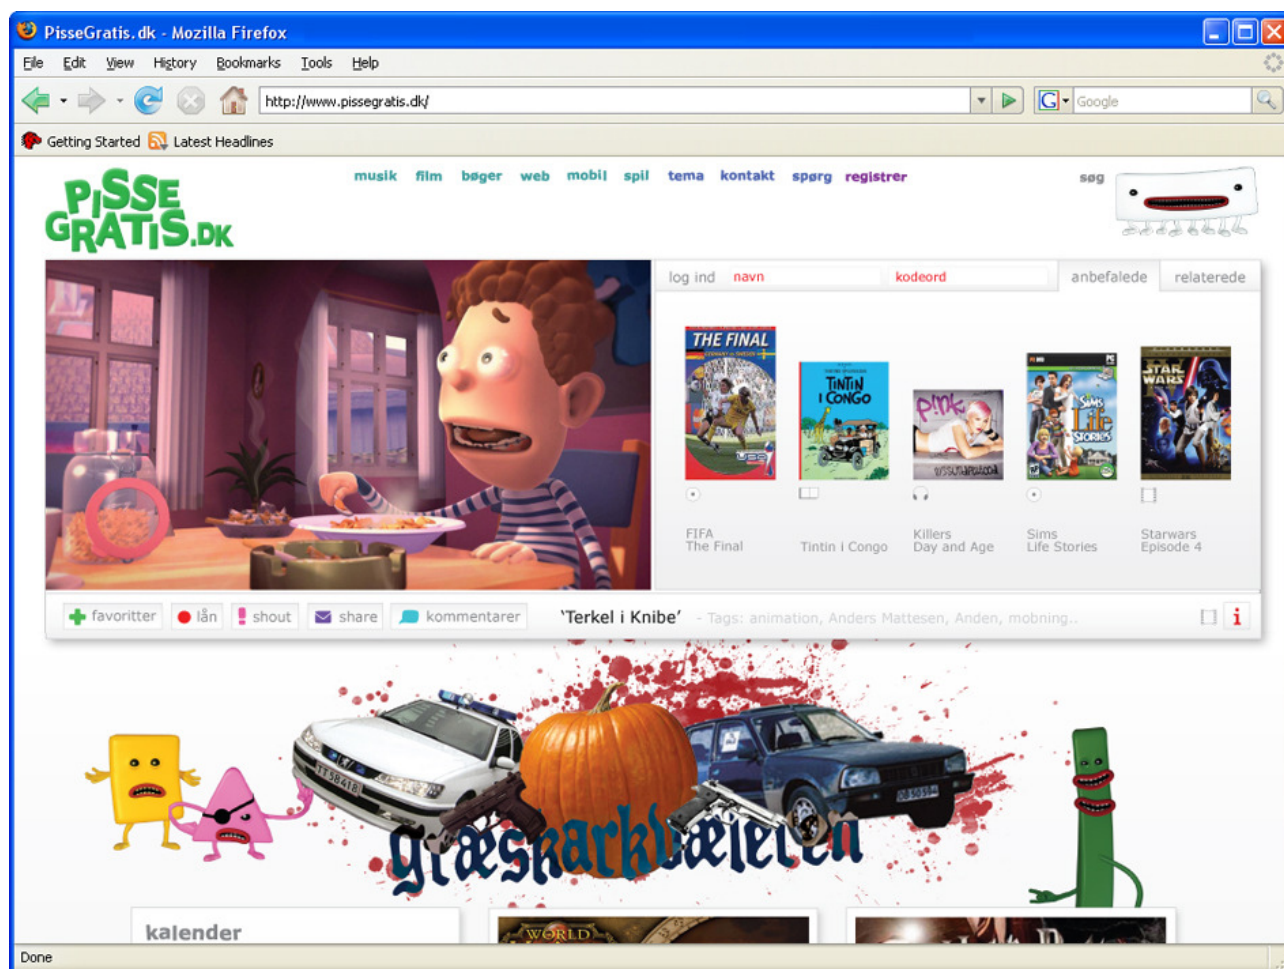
PisseGratis.dk - Mozilla Firefox

File Edit View History Bookmarks Tools Help

http://www.pissegratis.dk/

Google

Getting Started Latest Headlines

PISSE GRATIS.DK

musik film bøger web mobil spil tema kontakt spørg registrer

søg

log ind navn kodeord anbefalede relaterede

THE FINAL

TINTIN I CONGO

P!NK

Sims Life Stories

STAR WARS

FIFA The Final

Tintin i Congo

Killers Day and Age

Sims Life Stories

Starwars Episode 4

favoritter lån shout share kommentarer 'Terkel i Knibe' - Tags: animation, Anders Mattesen, Anden, mobning..

græskarkvælelen

kalender

WORLD

Done